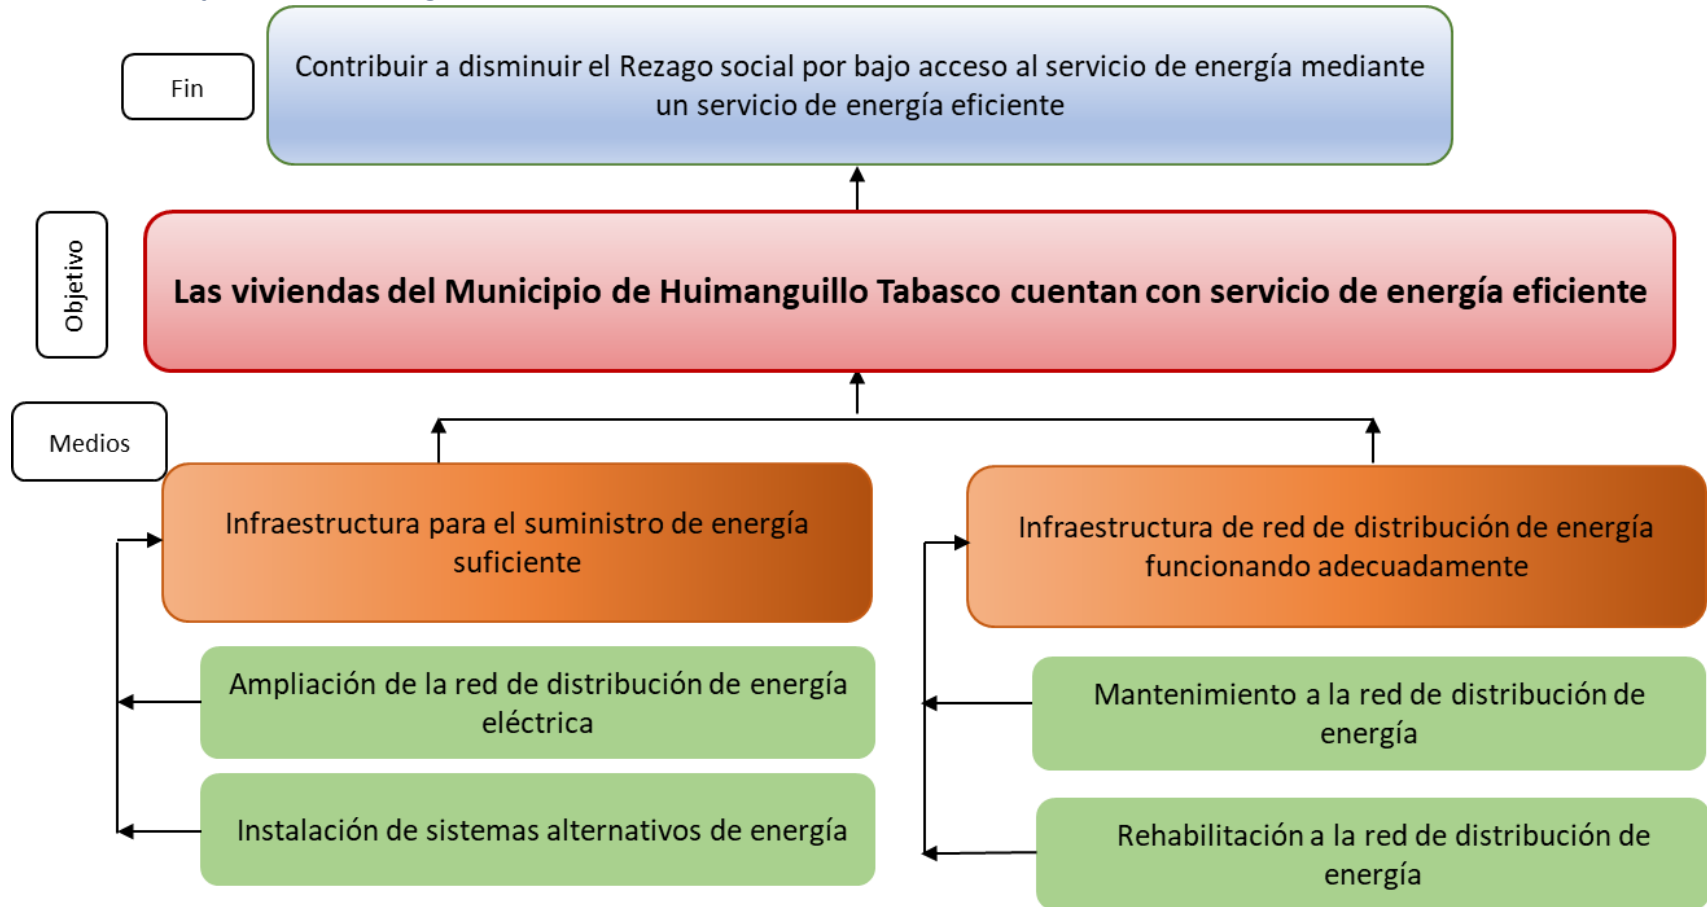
Fin

Contribuir a disminuir el Rezago social por bajo acceso al servicio de energía mediante un servicio de energía eficiente

Objetivo

Las viviendas del Municipio de Huimanguillo Tabasco cuentan con servicio de energía eficiente

Medios

Infraestructura para el suministro de energía suficiente

Infraestructura de red de distribución de energía funcionando adecuadamente

Ampliación de la red de distribución de energía eléctrica

Instalación de sistemas alternativos de energía

Mantenimiento a la red de distribución de energía

Rehabilitación a la red de distribución de energía